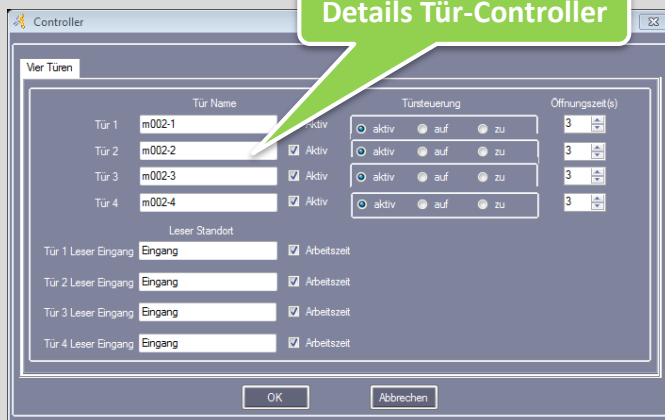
Controller

Details Tür-Controller

Vier Türen

Tür Name

Türsteuerung

Öffnungszeit(s)

Tür 1 m002-1 Aktiv aktiv auf zu 3

Tür 2 m002-2 Aktiv aktiv auf zu 3

Tür 3 m002-3 Aktiv aktiv auf zu 3

Tür 4 m002-4 Aktiv aktiv auf zu 3

Leser Standort

Tür 1 Leser Eingang Eingang Arbeitszeit

Tür 2 Leser Eingang Eingang Arbeitszeit

Tür 3 Leser Eingang Eingang Arbeitszeit

Tür 4 Leser Eingang Eingang Arbeitszeit

OK Abbrechen